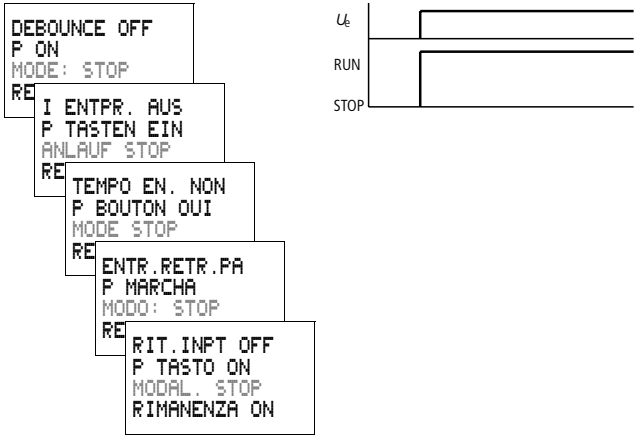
DEBOUNCE OFF
P ON
MODE: STOP
RE

I ENTPR. AUS
P TASTEN EIN
ANLAUF STOP
RE

TEMPO EN. NON
P BOUTON OUI
MODE STOP
RE

ENTR.RETR.PA
P MARCHA
MODO: STOP
RE

RIT.INPT OFF
P TASTO ON
MODAL. STOP
RIMANENZA ON

$U_e$

RUN

STOP